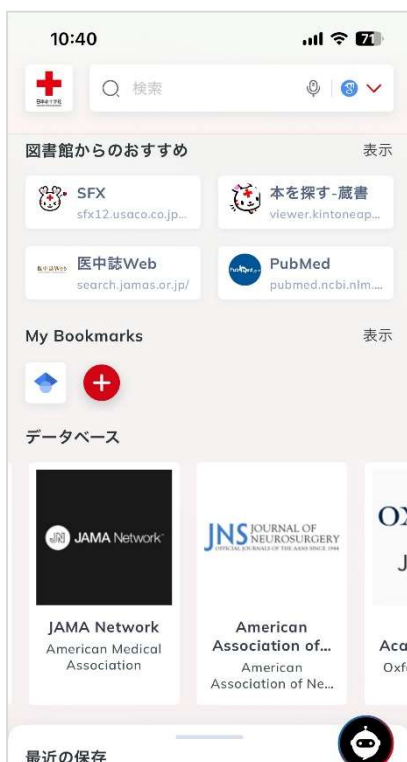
10:40

71

検索

図書館からのおすすめ

表示

SFX
sfx12.usaco.co.jp...

本を探す-蔵書
viewer.kintoneap...

医中誌Web
search.jamas.or.jp/

PubMed
pubmed.ncbi.nlm....

My Bookmarks

表示

データベース

JAMA Network

JAMA Network
American Medical Association

JNS JOURNAL OF NEUROSURGERY
OFFICIAL JOURNALS OF THE AANS SINCE 1944

American Association of...
American Association of Ne...

OX
J

Aca
Oxf

最近の保存